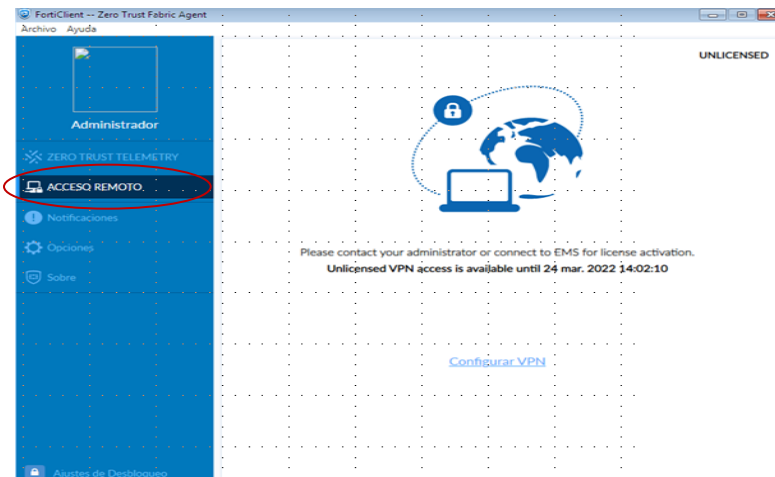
FortiClient -- Zero Trust Fabric Agent

Archivo Ayuda

Administrador

ZERO TRUST TELEMETRY

ACCESO REMOTO

Notificaciones

Opciones

Sobre

Ajustes de Desbloqueo

UNLICENSED

Please contact your administrator or connect to EMS for license activation.

Unlicensed VPN access is available until 24 mar. 2022 14:02:10

Configurar VPN